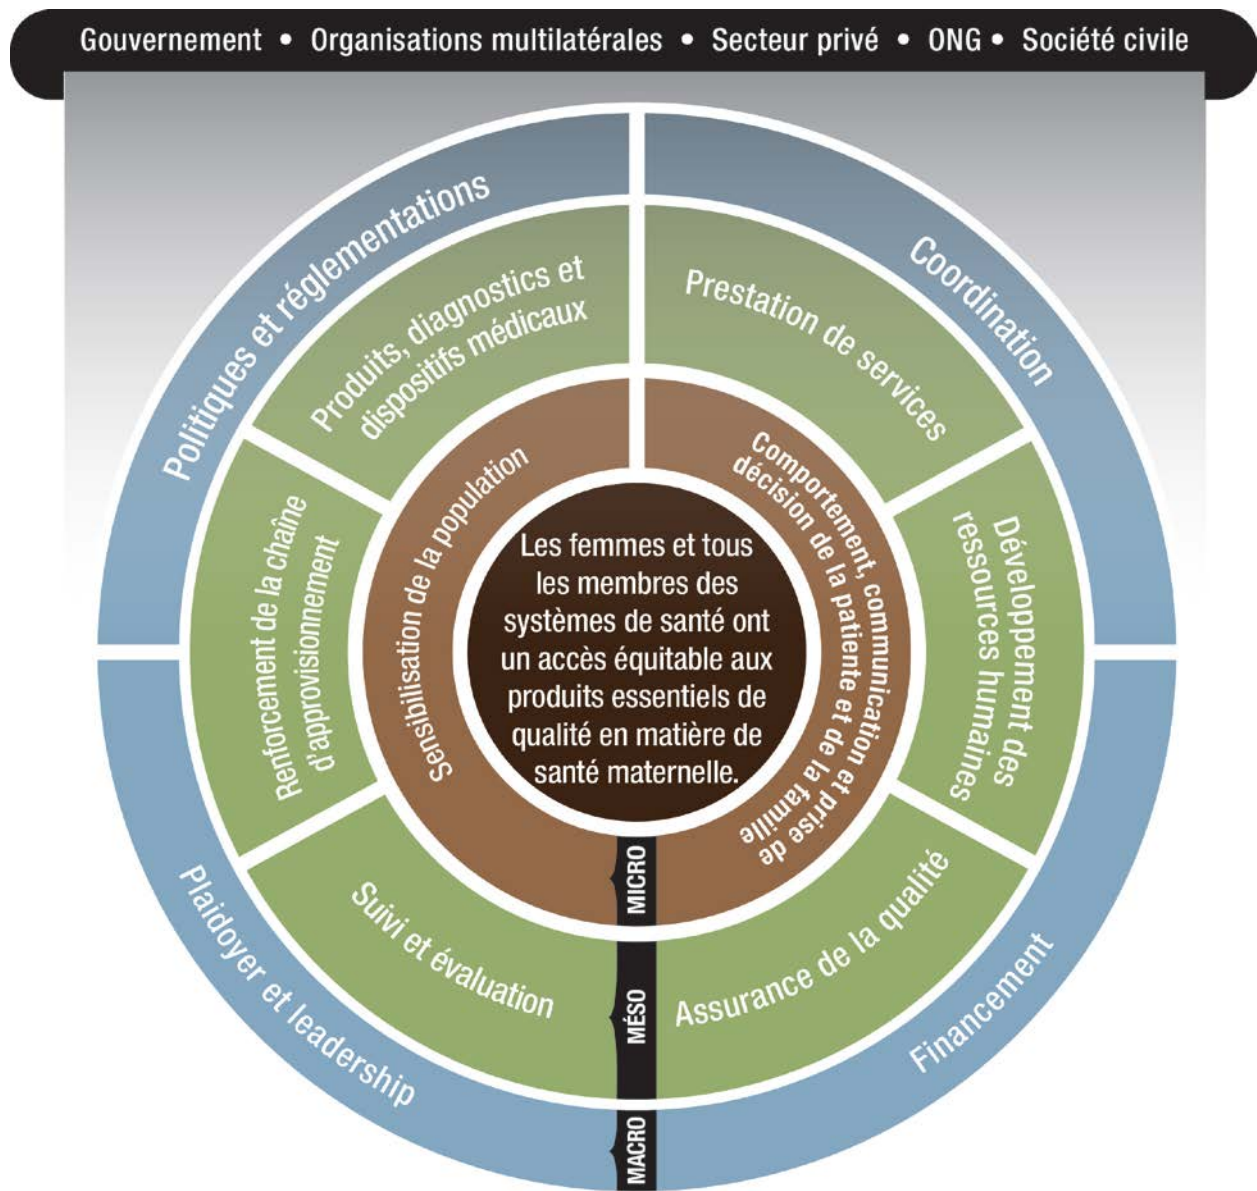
Gouvernement • Organisations multilatérales • Secteur privé • ONG • Société civile

Politiques et réglementations

Coordination

Plaidoyer et leadership

Financement

Produits, diagnostics et dispositifs médicaux

Prestation de services

Renforcement de la chaîne d'approvisionnement

Développement des ressources humaines

Suivi et évaluation

Assurance de la qualité

Sensibilisation de la population

Comportement, communication et prise de décision de la patiente et de la famille

Les femmes et tous les membres des systèmes de santé ont un accès équitable aux produits essentiels de qualité en matière de santé maternelle.

MICRO

MÉSO

MACRO